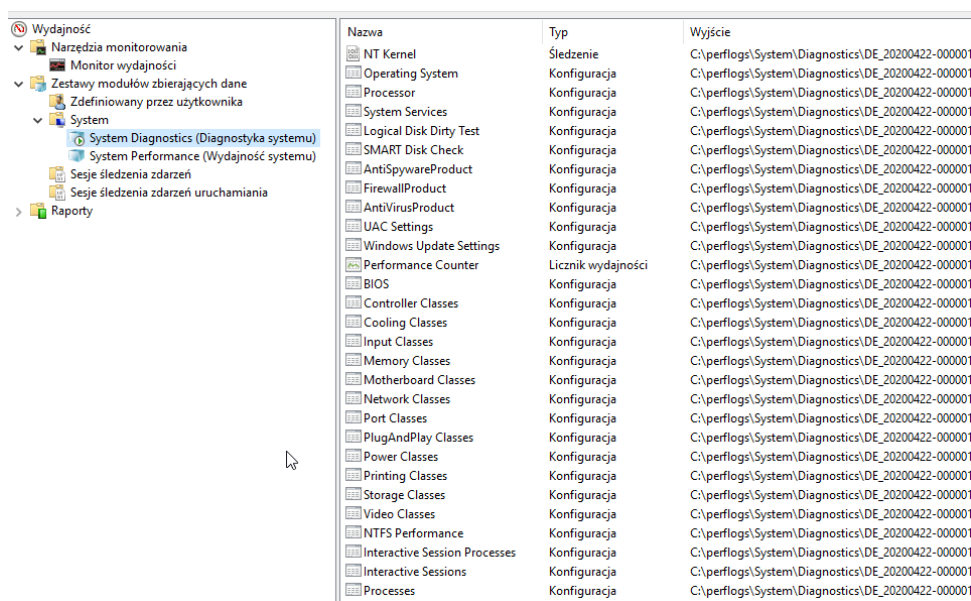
Wydajność
Narzędzia monitorowania
Monitor wydajności
Zestawy modułów zbierających dane
Zdefiniowany przez użytkownika
System
System Diagnostics (Diagnostyka systemu)
System Performance (Wydajność systemu)
Sesje śledzenia zdarzeń
Sesje śledzenia zdarzeń uruchamiania
Raporty

| Nazwa | Typ | Wyjście |
|---|---|---|
| NT Kernel | Śledzenie | C:\perflogs\System\Diagnostics\DE_20200422-000001 |
| Operating System | Konfiguracja | C:\perflogs\System\Diagnostics\DE_20200422-000001 |
| Processor | Konfiguracja | C:\perflogs\System\Diagnostics\DE_20200422-000001 |
| System Services | Konfiguracja | C:\perflogs\System\Diagnostics\DE_20200422-000001 |
| Logical Disk Dirty Test | Konfiguracja | C:\perflogs\System\Diagnostics\DE_20200422-000001 |
| SMART Disk Check | Konfiguracja | C:\perflogs\System\Diagnostics\DE_20200422-000001 |
| AntiSpywareProduct | Konfiguracja | C:\perflogs\System\Diagnostics\DE_20200422-000001 |
| FirewallProduct | Konfiguracja | C:\perflogs\System\Diagnostics\DE_20200422-000001 |
| AntiVirusProduct | Konfiguracja | C:\perflogs\System\Diagnostics\DE_20200422-000001 |
| UAC Settings | Konfiguracja | C:\perflogs\System\Diagnostics\DE_20200422-000001 |
| Windows Update Settings | Konfiguracja | C:\perflogs\System\Diagnostics\DE_20200422-000001 |
| Performance Counter | Licznik wydajności | C:\perflogs\System\Diagnostics\DE_20200422-000001 |
| BIOS | Konfiguracja | C:\perflogs\System\Diagnostics\DE_20200422-000001 |
| Controller Classes | Konfiguracja | C:\perflogs\System\Diagnostics\DE_20200422-000001 |
| Cooling Classes | Konfiguracja | C:\perflogs\System\Diagnostics\DE_20200422-000001 |
| Input Classes | Konfiguracja | C:\perflogs\System\Diagnostics\DE_20200422-000001 |
| Memory Classes | Konfiguracja | C:\perflogs\System\Diagnostics\DE_20200422-000001 |
| Motherboard Classes | Konfiguracja | C:\perflogs\System\Diagnostics\DE_20200422-000001 |
| Network Classes | Konfiguracja | C:\perflogs\System\Diagnostics\DE_20200422-000001 |
| Port Classes | Konfiguracja | C:\perflogs\System\Diagnostics\DE_20200422-000001 |
| PlugAndPlay Classes | Konfiguracja | C:\perflogs\System\Diagnostics\DE_20200422-000001 |
| Power Classes | Konfiguracja | C:\perflogs\System\Diagnostics\DE_20200422-000001 |
| Printing Classes | Konfiguracja | C:\perflogs\System\Diagnostics\DE_20200422-000001 |
| Storage Classes | Konfiguracja | C:\perflogs\System\Diagnostics\DE_20200422-000001 |
| Video Classes | Konfiguracja | C:\perflogs\System\Diagnostics\DE_20200422-000001 |
| NTFS Performance | Konfiguracja | C:\perflogs\System\Diagnostics\DE_20200422-000001 |
| Interactive Session Processes | Konfiguracja | C:\perflogs\System\Diagnostics\DE_20200422-000001 |
| Interactive Sessions | Konfiguracja | C:\perflogs\System\Diagnostics\DE_20200422-000001 |
| Processes | Konfiguracja | C:\perflogs\System\Diagnostics\DE_20200422-000001 |